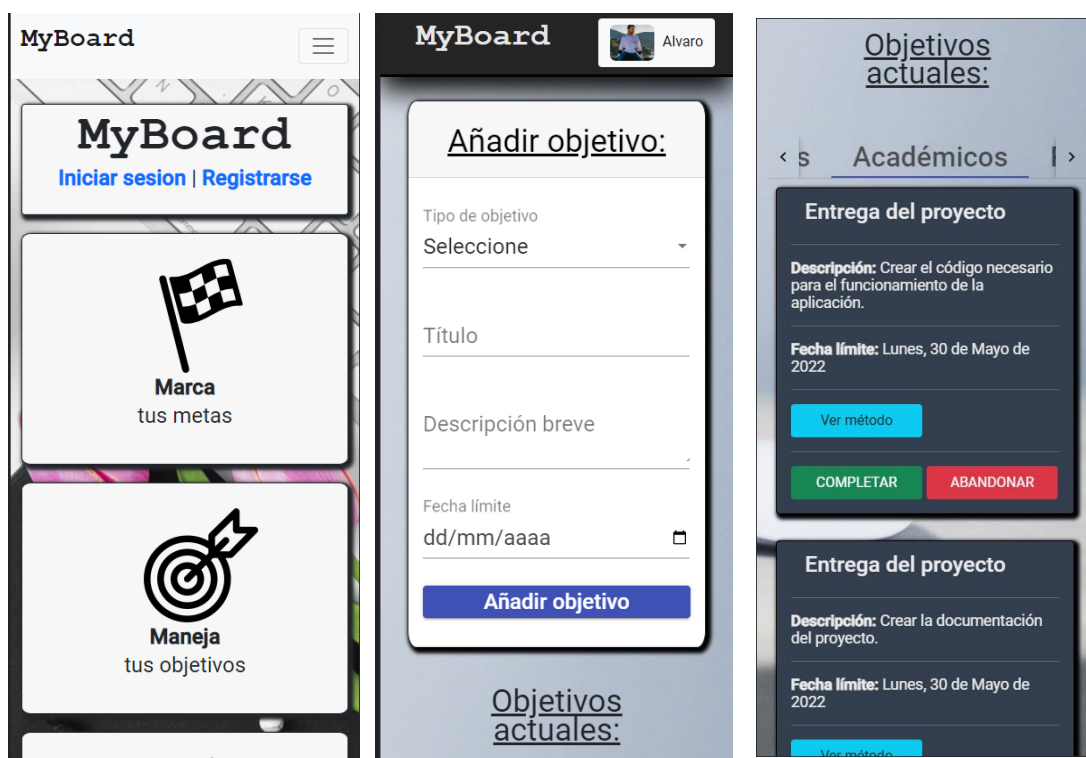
MyBoard

MyBoard

Iniciar sesion | Registrarse

Marca
tus metas

Maneja
tus objetivos

MyBoard

Alvaro

Añadir objetivo:

Tipo de objetivo
Seleccione

Título

Descripción breve

Fecha límite
dd/mm/aaaa

Añadir objetivo

Objetivos actuales:

Objetivos actuales:

‹ s Académicos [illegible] ›

Entrega del proyecto

Descripción: Crear el código necesario para el funcionamiento de la aplicación.

Fecha límite: Lunes, 30 de Mayo de 2022

Ver método

COMPLETAR ABANDONAR

Entrega del proyecto

Descripción: Crear la documentación del proyecto.

Fecha límite: Lunes, 30 de Mayo de 2022

Ver método